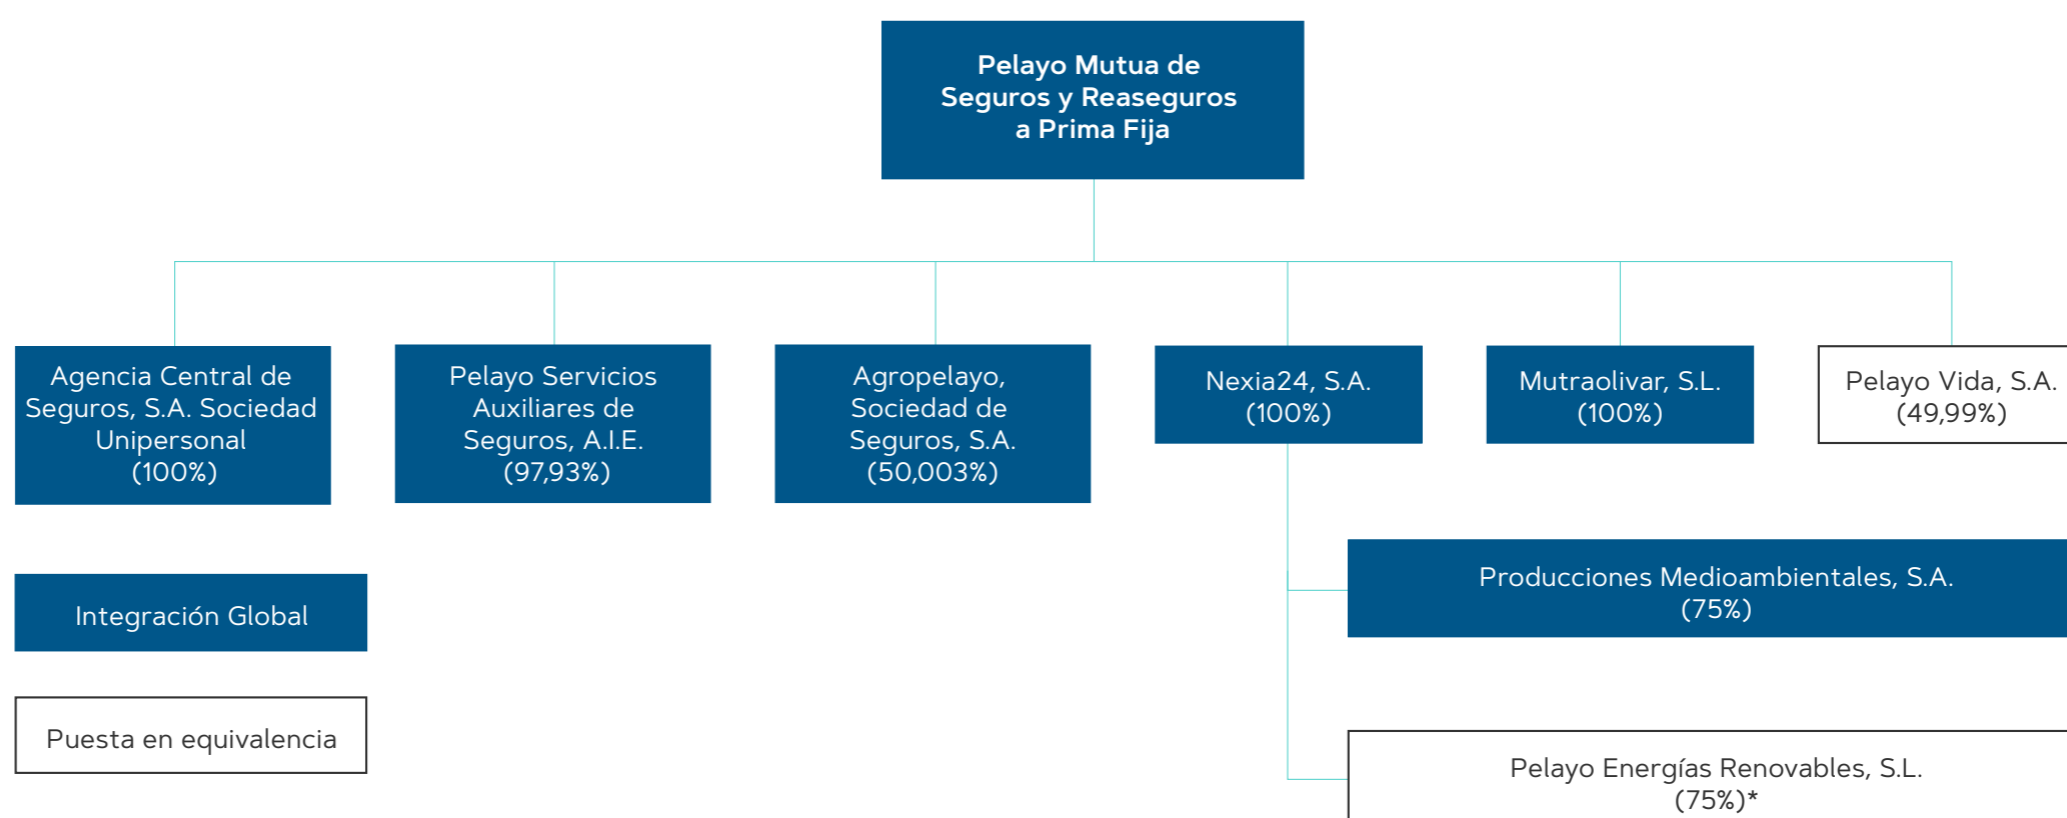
Pelayo Mutua de Seguros y Reaseguros a Prima Fija

Agencia Central de Seguros, S.A. Sociedad Unipersonal (100%)

Pelayo Servicios Auxiliares de Seguros, A.I.E. (97,93%)

Agropelayo, Sociedad de Seguros, S.A. (50,003%)

Nexia24, S.A. (100%)

Mutraolivar, S.L. (100%)

Pelayo Vida, S.A. (49,99%)

Producciones Medioambientales, S.A. (75%)

Pelayo Energías Renovables, S.L. (75%)*

Integración Global

Puesta en equivalencia